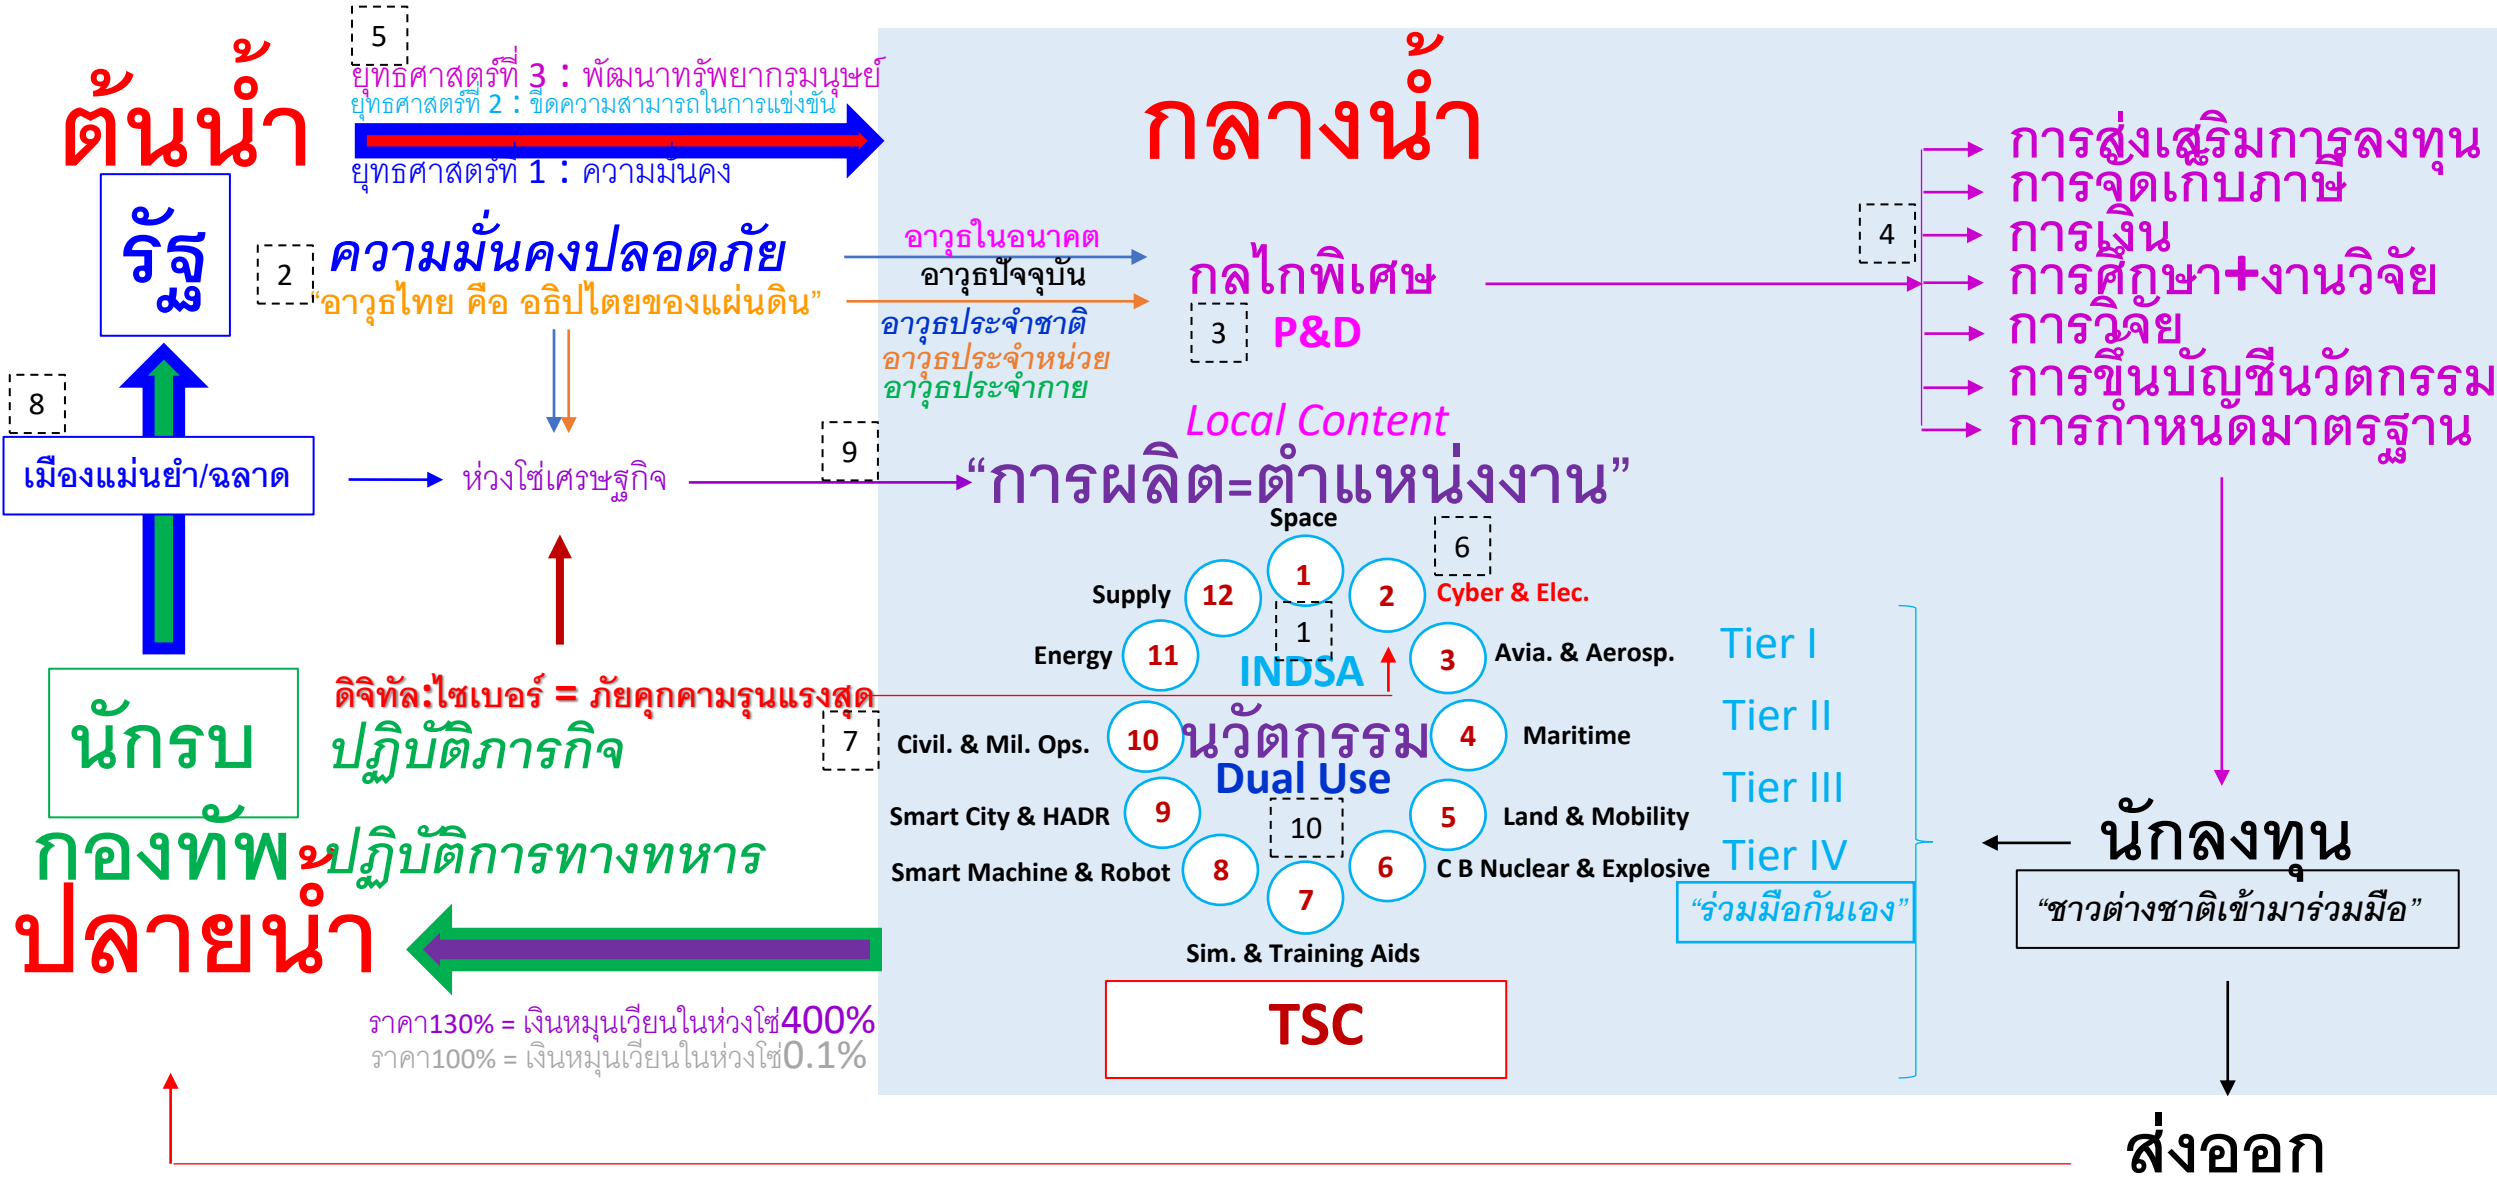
ต้นน้ำ

5

ยุทธศาสตร์ที่ 3 : พัฒนาทรัพยากรมนุษย์

ยุทธศาสตร์ที่ 2 : ขีดความสามารถในการแข่งขัน

ยุทธศาสตร์ที่ 1 : ความมั่นคง

กลางน้ำ

รัฐ

2

ความมั่นคงปลอดภัย

"อาวุธไทย คือ อธิปไตยของแผ่นดิน"

อาวุธในอนาคต

อาวุธปัจจุบัน

อาวุธประจำชาติ

อาวุธประจำหน่วย

อาวุธประจำกาย

กลไกพิเศษ

3

P&D

4

การส่งเสริมการลงทุน

การจัดเก็บภาษี

การเงิน

การศึกษา+งานวิจัย

การวิจัย

การขึ้นบัญชีนวัตกรรม

การกำหนดมาตรฐาน

8

เมืองแม่นยำ/ฉลาด

ห่วงโซ่เศรษฐกิจ

9

Local Content

"การผลิต=ตำแหน่งงาน"

Space

6

1

2

Cyber & Elec.

Supply

12

1

Energy

11

INDSA

3

Avia. & Aerosp.

Tier I

นักรบ

ดิจิทัล:ไซเบอร์ = ภัยคุกคามรุนแรงสุด

ปฏิบัติภารกิจ

7

Civil. & Mil. Ops.

10

นวัตกรรม

4

Maritime

Tier II

Dual Use

Tier III

กองทัพ

ปฏิบัติการทางทหาร

Smart City & HADR

9

10

5

Land & Mobility

นักลงทุน

Tier IV

Smart Machine & Robot

8

6

C B Nuclear & Explosive

"ร่วมมือกันเอง"

"ชาวต่างชาติเข้ามาร่วมมือ"

ปลายน้ำ

7

Sim. & Training Aids

TSC

ราคา130% = เงินหมุนเวียนในห่วงโซ่400%

ราคา100% = เงินหมุนเวียนในห่วงโซ่0.1%

ส่งออก